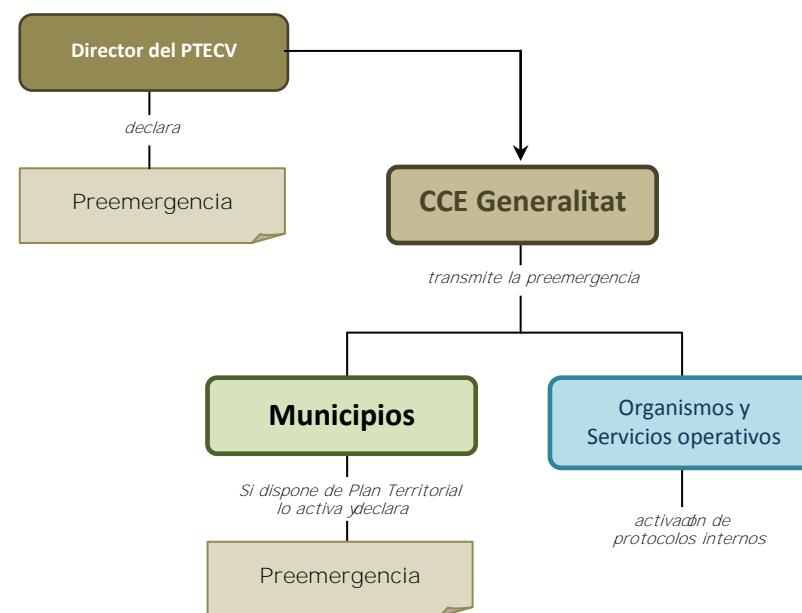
Director del PTECV

declara

Preemergencia

CCE Generalitat

transmite la preemergencia

Municipios

Organismos y Servicios operativos

Si dispone de Plan Territorial lo activa y declara

Preemergencia

activación de protocolos internos